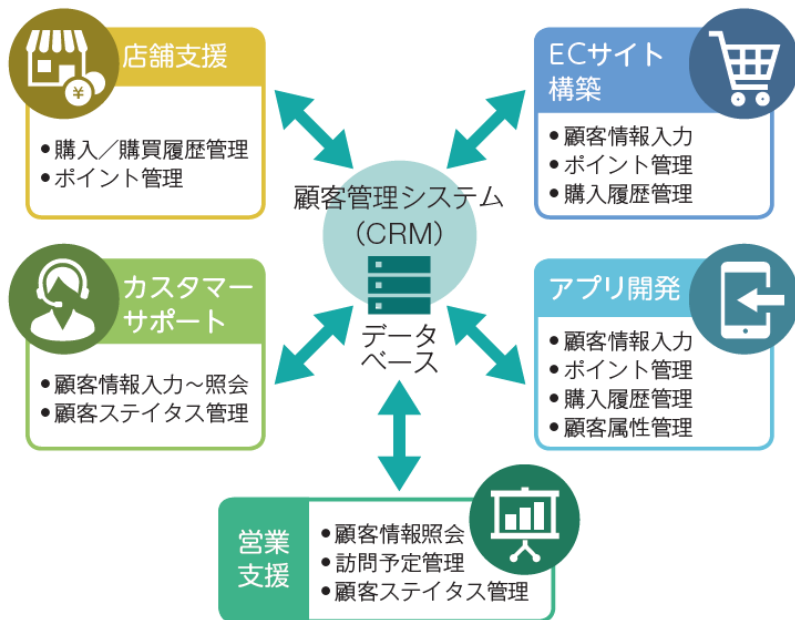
店舗支援

●購入／購買履歴管理
●ポイント管理

ECサイト構築

●顧客情報入力
●ポイント管理
●購入履歴管理

顧客管理システム
（CRM）

データベース

カスタマーサポート

●顧客情報入力～照会
●顧客ステイタス管理

アプリ開発

●顧客情報入力
●ポイント管理
●購入履歴管理
●顧客属性管理

営業支援

●顧客情報照会
●訪問予定管理
●顧客ステイタス管理